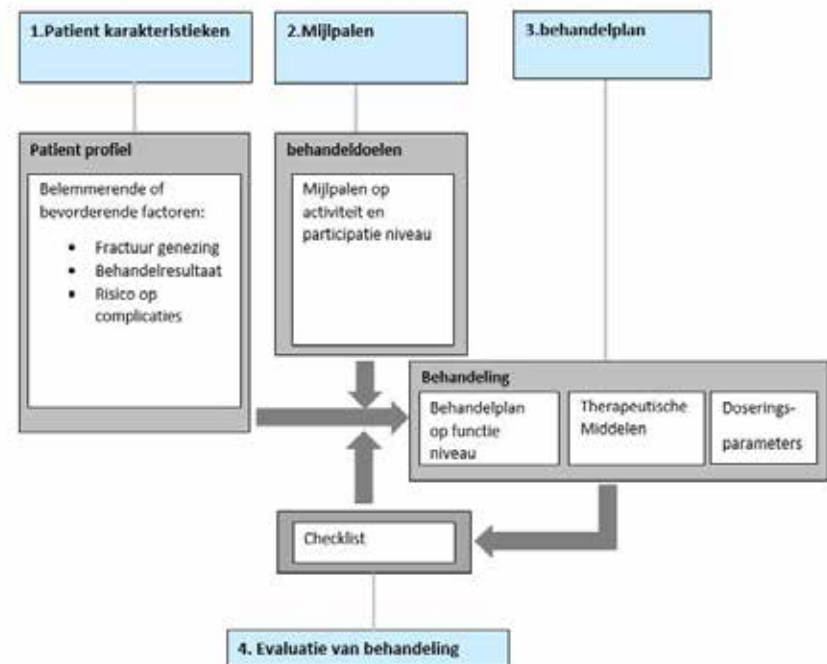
1.Patient karakteristieken

2.Mijlpalen

3.behandelplan

Patient profiel

Belemmerende of bevorderende factoren:

- Fractuur genezing
- Behandelresultaat
- Risico op complicaties

behandeldoelen

Mijlpalen op activiteit en participatie niveau

Behandeling

Behandelplan op functie niveau

Therapeutische Middelen

Doseringsparameters

Checklist

4. Evaluatie van behandeling